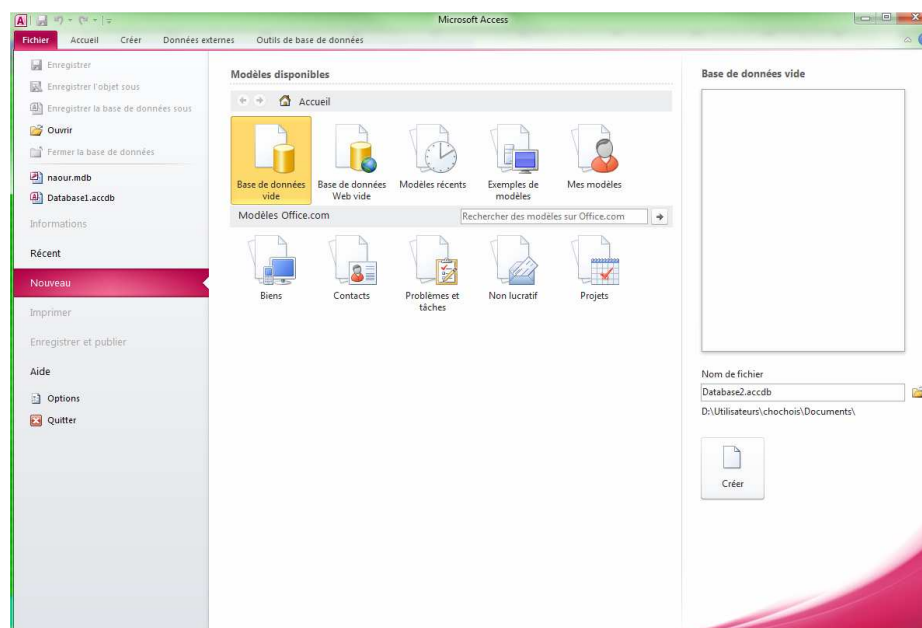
Microsoft Access

Fichier
Accueil
Créer
Données externes
Outils de base de données

Enregistrer
Enregistrer l'objet sous
Enregistrer la base de données sous
Ouvrir
Fermer la base de données
naour.mdb
Database1.accdb
Informations
Récent
Nouveau
Imprimer
Enregistrer et publier
Aide
Options
Quitter

Modèles disponibles

Accueil

Base de données vide
Base de données Web vide
Modèles récents
Exemples de modèles
Mes modèles

Modèles Office.com
Rechercher des modèles sur Office.com

Biens
Contacts
Problèmes et tâches
Non lucratif
Projets

Base de données vide

Nom de fichier
Database2.accdb
D:\Utilisateurs\chochois\Documents\

Créer